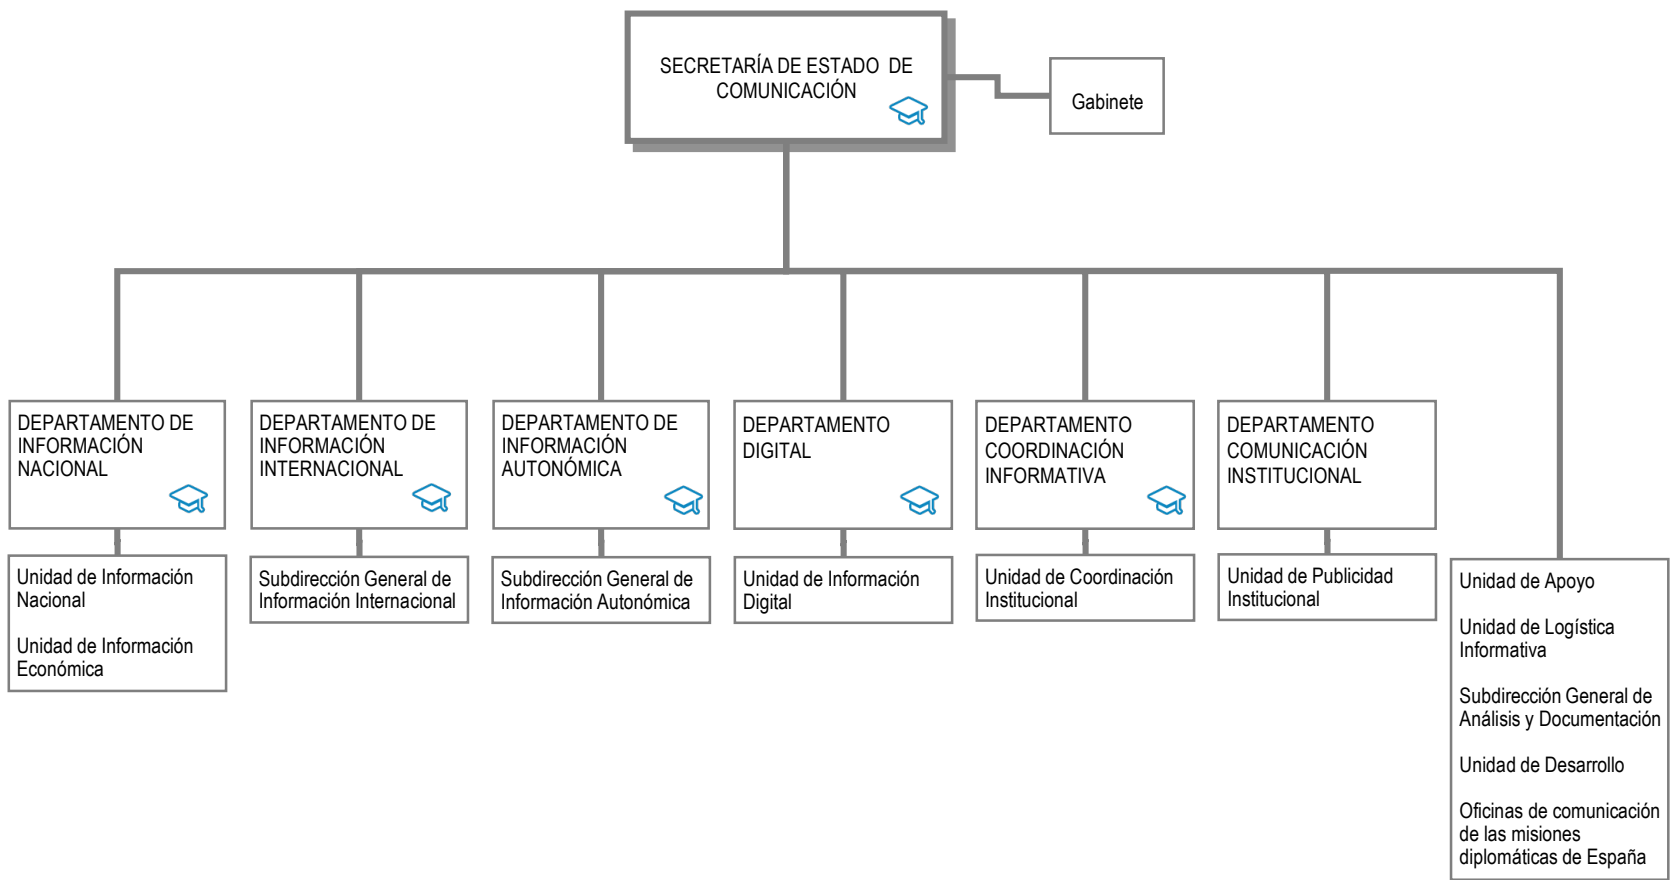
SECRETARÍA DE ESTADO DE COMUNICACIÓN

Gabinete

DEPARTAMENTO DE INFORMACIÓN NACIONAL

Unidad de Información Nacional

Unidad de Información Económica

DEPARTAMENTO DE INFORMACIÓN INTERNACIONAL

Subdirección General de Información Internacional

DEPARTAMENTO DE INFORMACIÓN AUTONÓMICA

Subdirección General de Información Autonómica

DEPARTAMENTO DIGITAL

Unidad de Información Digital

DEPARTAMENTO COORDINACIÓN INFORMATIVA

Unidad de Coordinación Institucional

DEPARTAMENTO COMUNICACIÓN INSTITUCIONAL

Unidad de Publicidad Institucional

Unidad de Apoyo

Unidad de Logística Informativa

Subdirección General de Análisis y Documentación

Unidad de Desarrollo

Oficinas de comunicación de las misiones diplomáticas de España